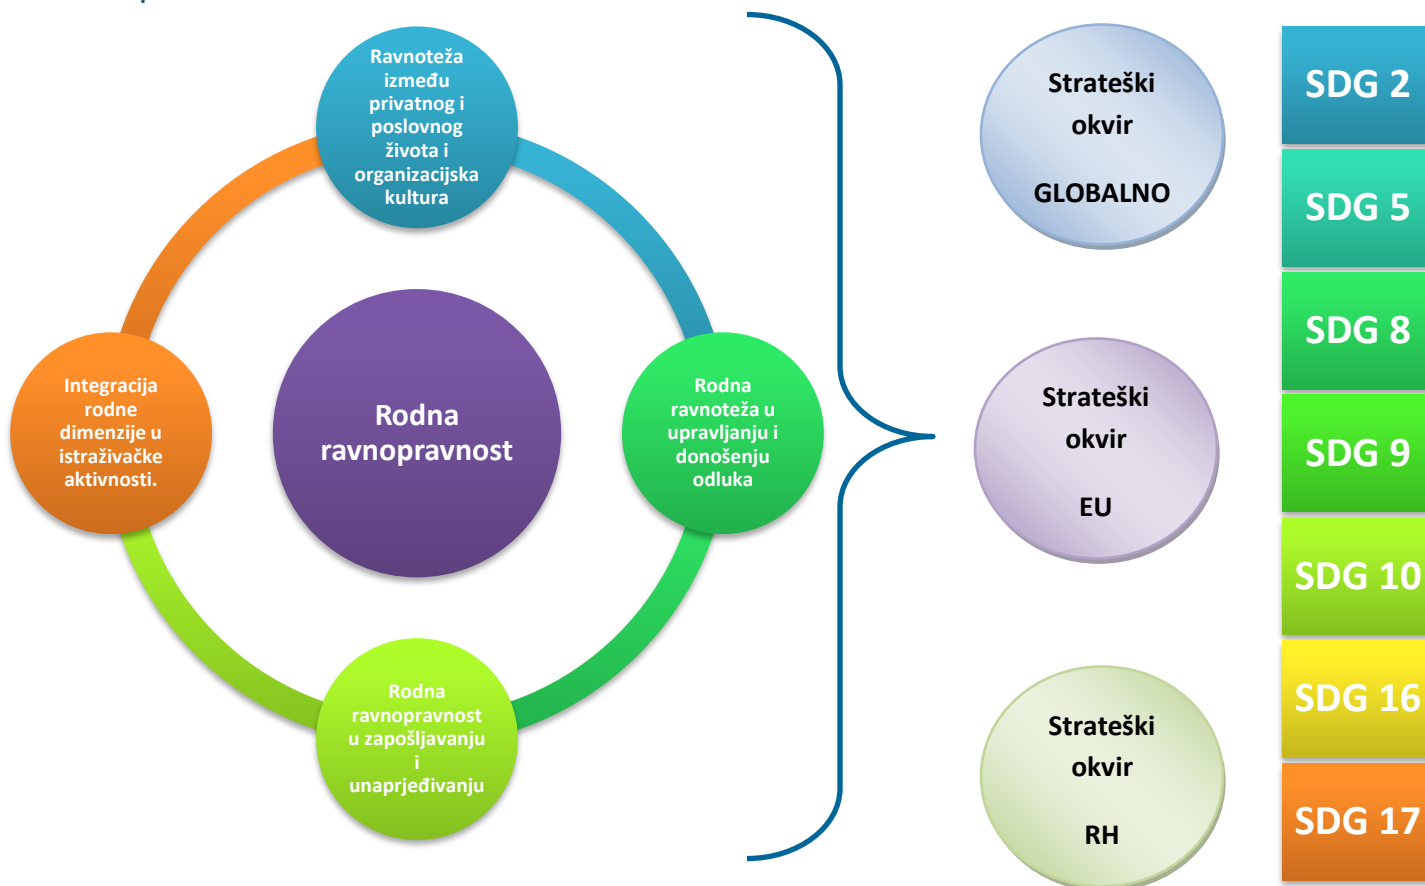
Ravnoteža između privatnog i poslovnog života i organizacijska kultura

Integracija rodne dimenzije u istraživačke aktivnosti.

Rodna ravnopravnost

Rodna ravnoteža u upravljanju i donošenju odluka

Rodna ravnopravnost u zapošljavanju i unaprjeđivanju

Strateški okvir GLOBALNO

Strateški okvir EU

Strateški okvir RH

SDG 2

SDG 5

SDG 8

SDG 9

SDG 10

SDG 16

SDG 17